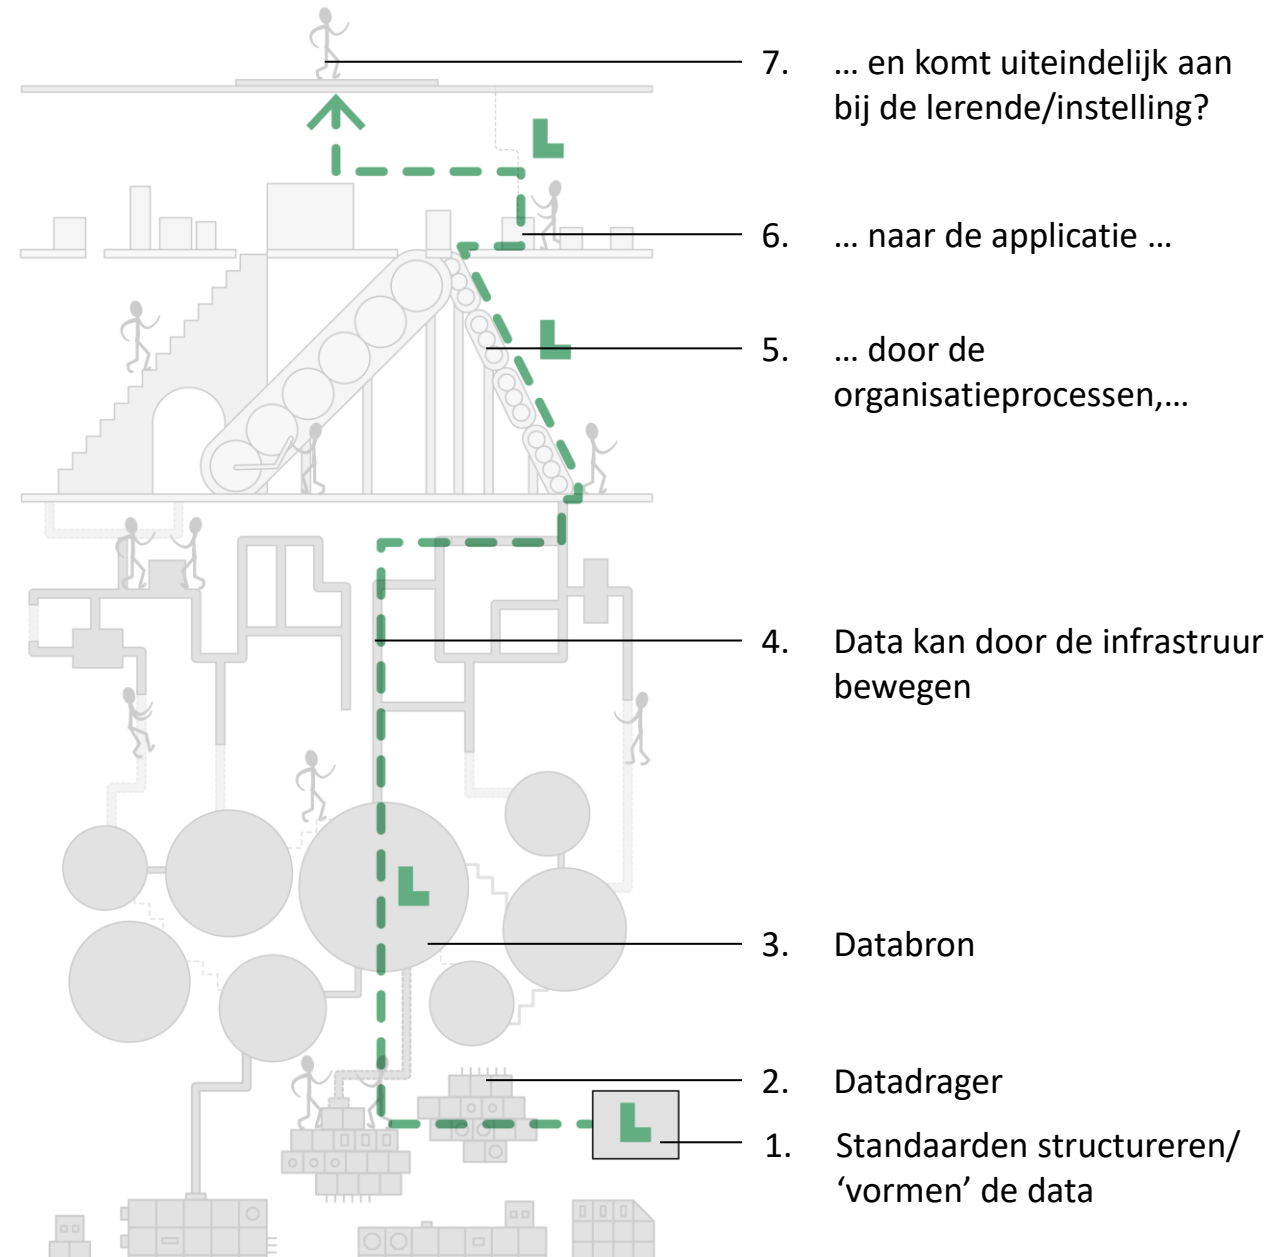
7. … en komt uiteindelijk aan bij de lerende/instelling?

6. … naar de applicatie …

5. … door de organisatieprocessen,…

4. Data kan door de infrastruur bewegen

3. Databron

2. Datadrager

1. Standaarden structureren/ ‘vormen’ de data